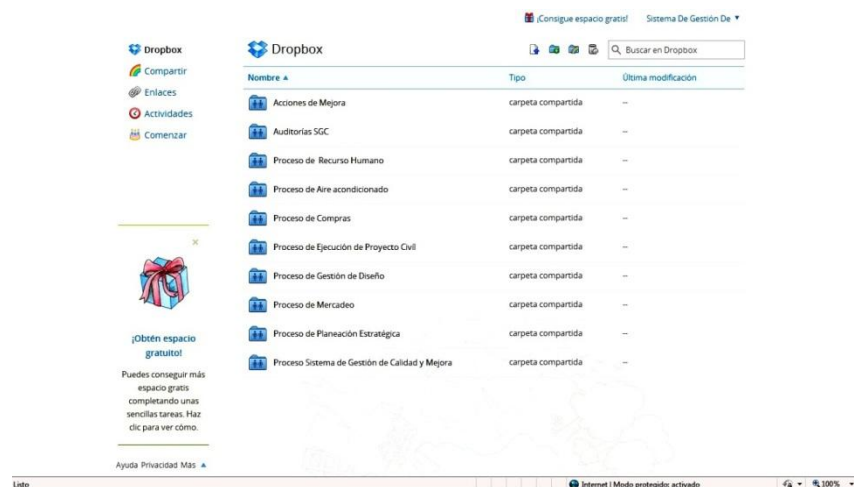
¡Consigue espacio gratis! Sistema De Gestión De ▼

Dropbox
Compartir
Enlaces
Actividades
Comenzar

Dropbox

Buscar en Dropbox

| Nombre ▲ | Tipo | Última modificación |
|---|---|---|
| Acciones de Mejora | carpeta compartida | -- |
| Auditorías SGC | carpeta compartida | -- |
| Proceso de Recurso Humano | carpeta compartida | -- |
| Proceso de Aire acondicionado | carpeta compartida | -- |
| Proceso de Compras | carpeta compartida | -- |
| Proceso de Ejecución de Proyecto Civil | carpeta compartida | -- |
| Proceso de Gestión de Diseño | carpeta compartida | -- |
| Proceso de Mercadeo | carpeta compartida | -- |
| Proceso de Planeación Estratégica | carpeta compartida | -- |
| Proceso Sistema de Gestión de Calidad y Mejora | carpeta compartida | -- |

×

¡Obtén espacio gratuito!

Puedes conseguir más espacio gratis completando unas sencillas tareas. Haz clic para ver cómo.

Ayuda Privacidad Más ▲

Listo

Internet | Modo protegido: activado

100%